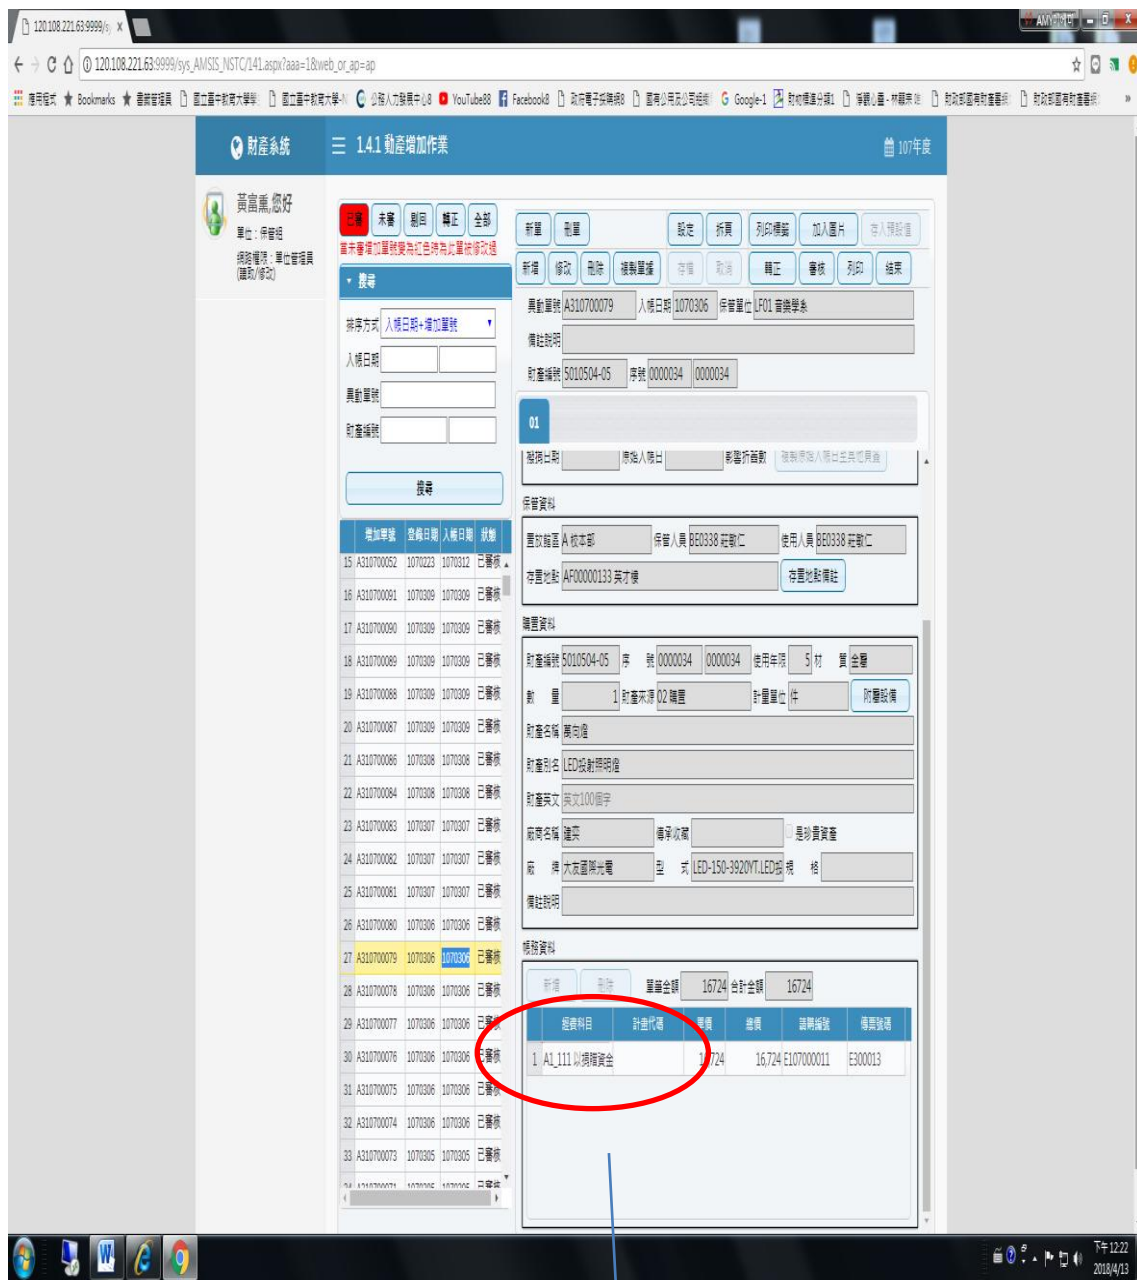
120.108.221.63:9999/sy ×

120.108.221.63:9999/sys_AMSIS_NSTC/141.aspx?aaa=1&web_or_ap=ap

應用程式 Bookmarks 書籤管理員 國立臺中教育大學 國立臺中教育大學 公務人力發展中心 YouTube88 Facebook8 政府電子採購網 國有公用財產 Google-1 財物標準分類 淨觀心靈 財政部國有財產署 財政部國有財產署

財產系統 ☰ 1.4.1 動產增加作業 107年度

黃富薰,您好
單位:保管組
網路權限:單位管理員(讀取/修改)

已審 未審 剔回 轉正 全部
當未審增加單號變為紅色時為此單被修改過

搜尋
排序方式 入帳日期+增加單號
入帳日期
異動單號
財產編號
搜尋

| | 增加單號 | 登錄日期 | 入帳日期 | 狀態 |
|---|---|---|---|---|
| 15 | A310700052 | 1070223 | 1070312 | 已審核 |
| 16 | A310700091 | 1070309 | 1070309 | 已審核 |
| 17 | A310700090 | 1070309 | 1070309 | 已審核 |
| 18 | A310700089 | 1070309 | 1070309 | 已審核 |
| 19 | A310700088 | 1070309 | 1070309 | 已審核 |
| 20 | A310700087 | 1070309 | 1070309 | 已審核 |
| 21 | A310700086 | 1070308 | 1070308 | 已審核 |
| 22 | A310700084 | 1070308 | 1070308 | 已審核 |
| 23 | A310700083 | 1070307 | 1070307 | 已審核 |
| 24 | A310700082 | 1070307 | 1070307 | 已審核 |
| 25 | A310700081 | 1070307 | 1070307 | 已審核 |
| 26 | A310700080 | 1070306 | 1070306 | 已審核 |
| 27 | A310700079 | 1070306 | 1070306 | 已審核 |
| 28 | A310700078 | 1070306 | 1070306 | 已審核 |
| 29 | A310700077 | 1070306 | 1070306 | 已審核 |
| 30 | A310700076 | 1070306 | 1070306 | 已審核 |
| 31 | A310700075 | 1070306 | 1070306 | 已審核 |
| 32 | A310700074 | 1070306 | 1070306 | 已審核 |
| 33 | A310700073 | 1070305 | 1070305 | 已審核 |

新單 刪單 設定 折頁 列印標籤 加入圖片 存入預設值
新增 修改 刪除 複製單據 存檔 取消 轉正 審核 列印 結束

異動單號 A310700079 入帳日期 1070306 保管單位 LF01 音樂學系
備註說明
財產編號 5010504-05 序號 0000034 0000034
01
驗收日期 原始入帳日 影響折舊數 後號原始入帳日至民國日曆

保管資料
置放館區 A 校本部 保管人員 BE0338 莊歡仁 使用人員 BE0338 莊歡仁
存置地點 AF00000133 英才樓 存置地點備註

購置資料
財產編號 5010504-05 序號 0000034 0000034 使用年限 5 材質 金屬
數量 1 財產來源 02 購置 計量單位 件 附屬設備
財產名稱 萬向燈
財產別名 LED投射照明燈
財產英文 英文100個字
廠商名稱 建奕 傳票收據 是珍貴資產
廠牌 大友國際光電 型式 LED-150-3920VT.LED投 規格
備註說明

帳務資料
新增 刪除 單筆金額 16724 合計金額 16724

| | 經費科目 | 計畫代碼 | 單價 | 總價 | 請購編號 | 傳票號碼 |
|---|---|---|---|---|---|---|
| 1 | A1_111 以填請資金 | | 16724 | 16,724 | E107000011 | E300013 |

下午 12:22
2018/4/13